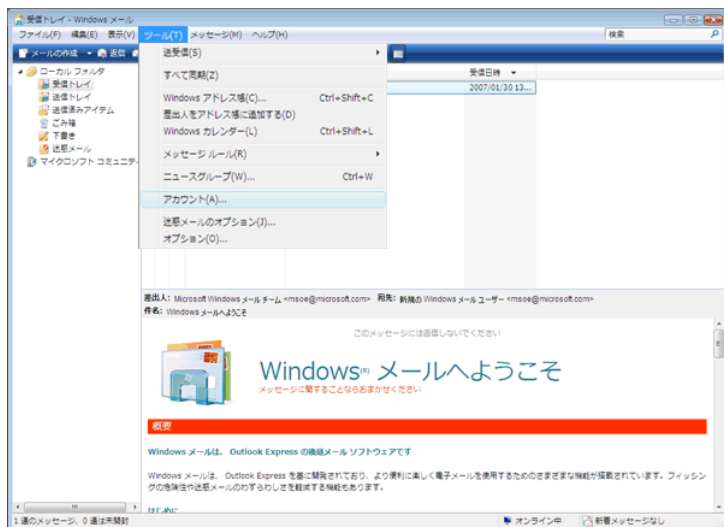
受信トレイ - Windows メール

ファイル(F) 編集(E) 表示(V) ツール(T) メッセージ(M) ヘルプ(H)

検索

メールの作成 返信

ローカル フォルダ
受信トレイ
送信トレイ
送信済みアイテム
ごみ箱
下書き
迷惑メール
マイクロソフト コミュニティ

送受信(S)
すべて同期(Z)
Windows アドレス帳(C)... Ctrl+Shift+C
差出人をアドレス帳に追加する(D)
Windows カレンダー(L) Ctrl+Shift+L
メッセージ ルール(R)
ニュースグループ(W)... Ctrl+W
アカウント(A)...
迷惑メールのオプション(J)...
オプション(O)...

受信日時
2007/01/30 13...

差出人: Microsoft Windows メール チーム <msoe@microsoft.com> 宛先: 新規の Windows メール ユーザー <msoe@microsoft.com>
件名: Windows メールへようこそ

このメッセージには返信しないでください

Windows® メールへようこそ
メッセージに関することならおまかせください

概要

Windows メールは、Outlook Express の後継メール ソフトウェアです

Windows メールは、Outlook Express を基に開発されており、より便利に楽しく電子メールを使用するためのさまざまな機能が搭載されています。フィッシングの危険性や迷惑メールのわずらわしさを軽減する機能もあります。

はじめに

1 通のメッセージ、0 通は未開封
オンライン中
新着メッセージなし